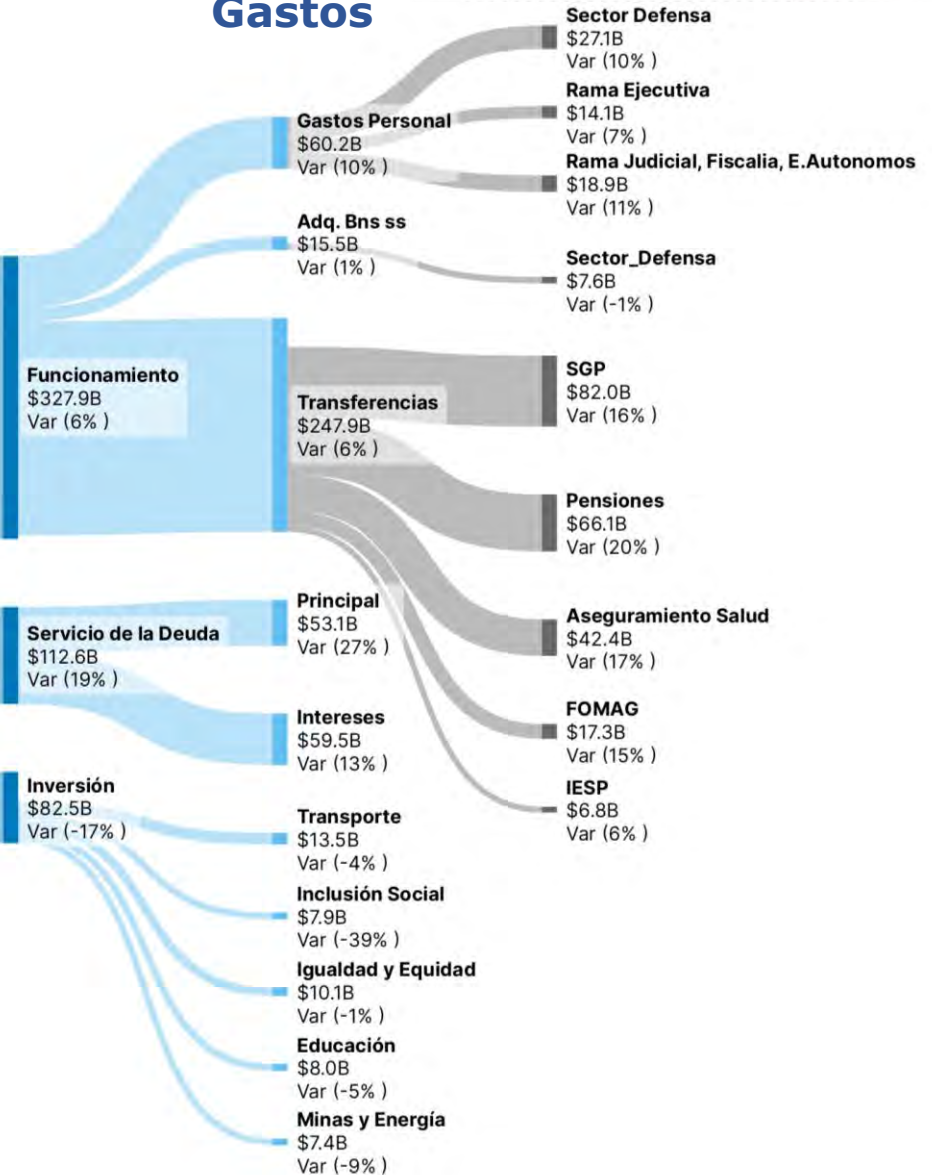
Gastos

Funcionamiento
$327.9B
Var (6% )

Servicio de la Deuda
$112.6B
Var (19% )

Inversión
$82.5B
Var (-17% )

Gastos Personal
$60.2B
Var (10% )

Adq. Bns ss
$15.5B
Var (1% )

Transferencias
$247.9B
Var (6% )

Principal
$53.1B
Var (27% )

Intereses
$59.5B
Var (13% )

Transporte
$13.5B
Var (-4% )

Inclusión Social
$7.9B
Var (-39% )

Igualdad y Equidad
$10.1B
Var (-1% )

Educación
$8.0B
Var (-5% )

Minas y Energía
$7.4B
Var (-9% )

Sector Defensa
$27.1B
Var (10% )

Rama Ejecutiva
$14.1B
Var (7% )

Rama Judicial, Fiscalia, E.Autonomos
$18.9B
Var (11% )

Sector_Defensa
$7.6B
Var (-1% )

SGP
$82.0B
Var (16% )

Pensiones
$66.1B
Var (20% )

Aseguramiento Salud
$42.4B
Var (17% )

FOMAG
$17.3B
Var (15% )

IESP
$6.8B
Var (6% )